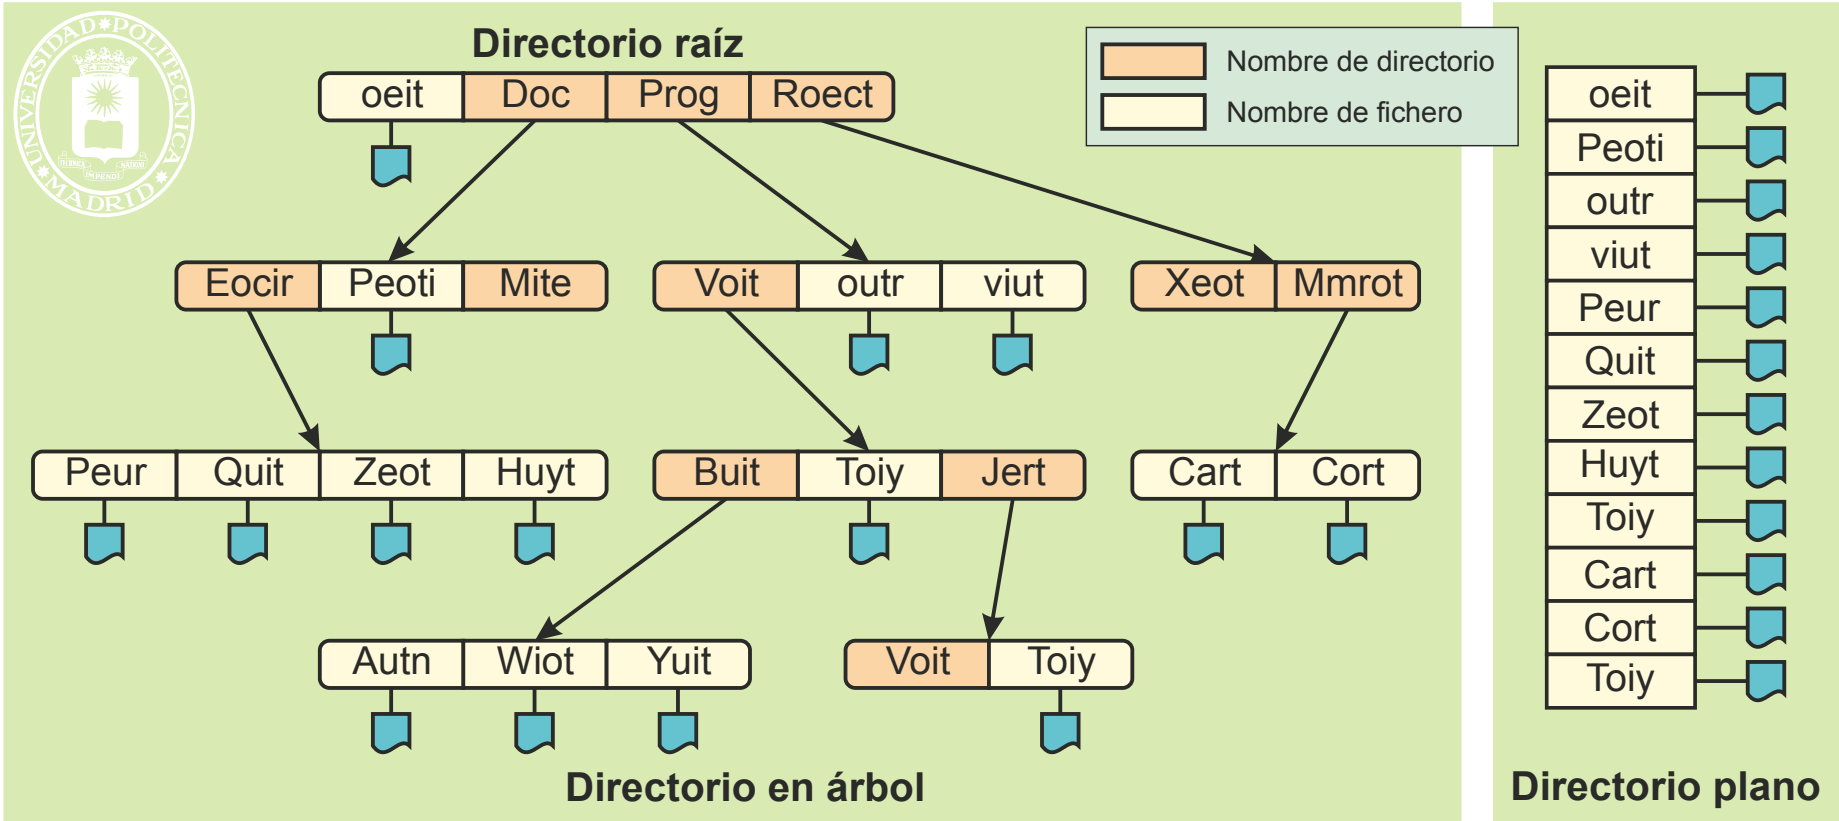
UNIVERSIDAD POLITECNICA MADRID

Directorio raíz

| oeit | Doc | Prog | Roect |
|---|---|---|---|

Nombre de directorio
Nombre de fichero

| Eocir | Peoti | Mite |
|---|---|---|

| Voit | outr | viut |
|---|---|---|

| Xeot | Mmrot |
|---|---|

| Peur | Quit | Zeot | Huyt |
|---|---|---|---|

| Buit | Toiy | Jert |
|---|---|---|

| Cart | Cort |
|---|---|

| Autn | Wiot | Yuit |
|---|---|---|

| Voit | Toiy |
|---|---|

Directorio en árbol

| oeit |
|---|
| Peoti |
| outr |
| viut |
| Peur |
| Quit |
| Zeot |
| Huyt |
| Toiy |
| Cart |
| Cort |
| Toiy |

Directorio plano